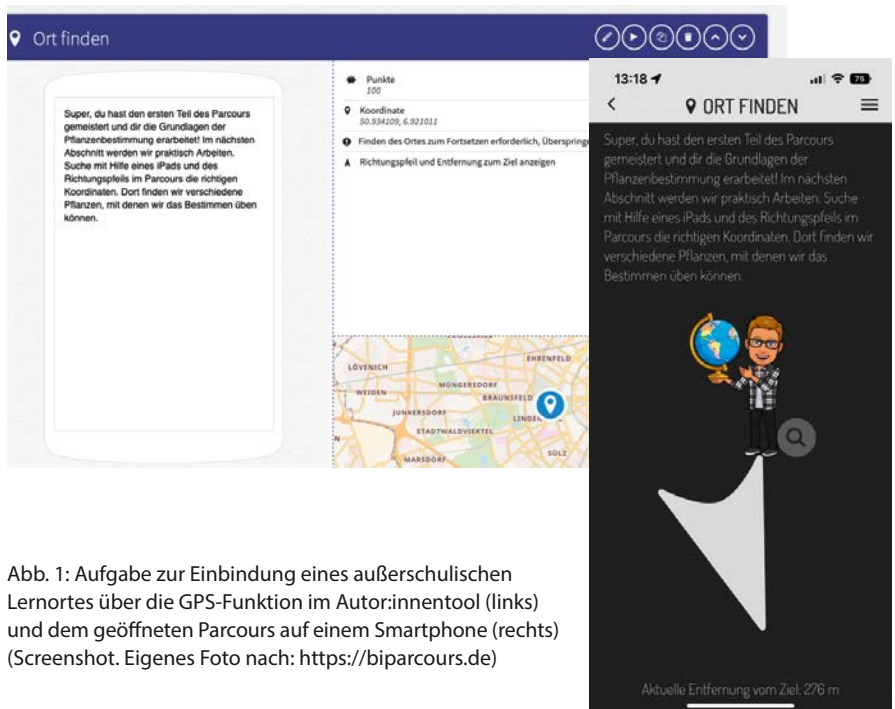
Ort finden

Super, du hast den ersten Teil des Parcours gemeistert und dir die Grundlagen der Pflanzenbestimmung erarbeitet! Im nächsten Abschnitt werden wir praktisch Arbeiten. Suche mit Hilfe eines iPads und des Richtungspfeils im Parcours die richtigen Koordinaten. Dort finden wir verschiedene Pflanzen, mit denen wir das Bestimmen üben können.

Punkte
100

Koordinate
50.934109, 6.921011

Finden des Ortes zum Fortsetzen erforderlich, Überspringe

Richtungspfeil und Entfernung zum Ziel anzeigen

EHRENFELD
LÖVENICH
MÜNGERSDORF
WEIDEN
BRAUNSFELD
JUNKERSDORF
LINDEN
STADTWALDVIERTEL
MARSDORF
SÜLZ

13:18
76
ORT FINDEN

Super, du hast den ersten Teil des Parcours gemeistert und dir die Grundlagen der Pflanzenbestimmung erarbeitet! Im nächsten Abschnitt werden wir praktisch Arbeiten. Suche mit Hilfe eines iPads und des Richtungspfeils im Parcours die richtigen Koordinaten. Dort finden wir verschiedene Pflanzen, mit denen wir das Bestimmen üben können.

Aktuelle Entfernung vom Ziel: 276 m

Abb. 1: Aufgabe zur Einbindung eines außerschulischen Lernortes über die GPS-Funktion im Autor:innentool (links) und dem geöffneten Parcours auf einem Smartphone (rechts) (Screenshot. Eigenes Foto nach: https://biparcours.de)